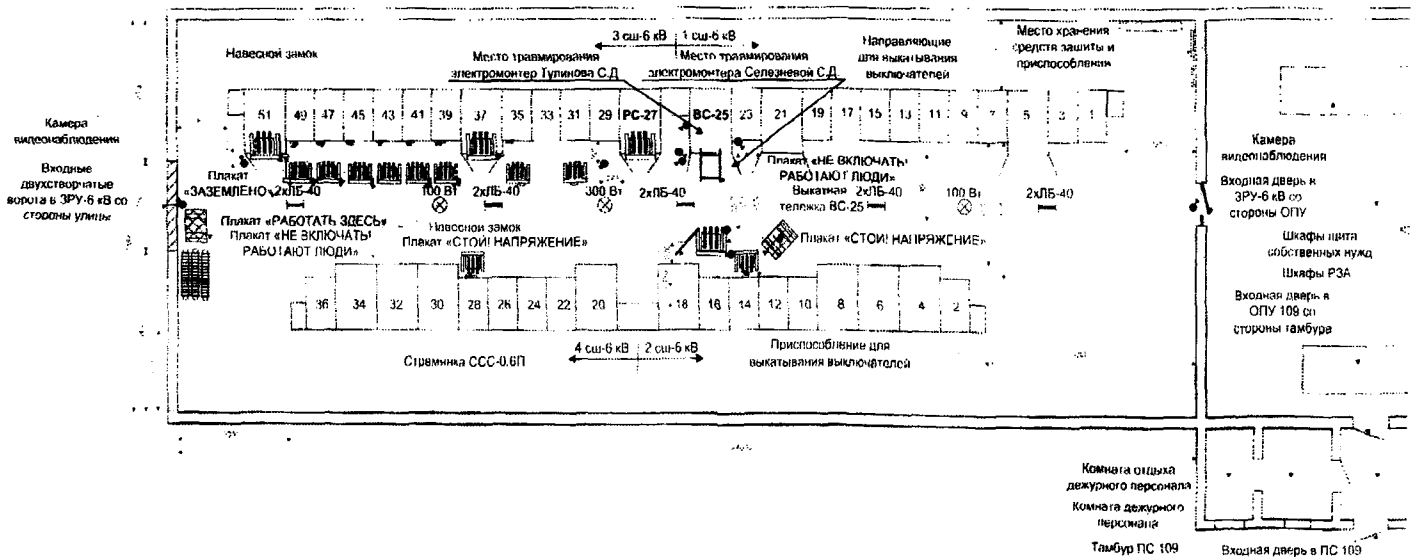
3 сш-6 кВ | 1 сш-6 кВ

Навесной замок

Место травмирования электромонтер Тулинова С.Д

Место травмирования электромонтера Селезневой С.Д

Направляющие для выкатывания выключателей

Место хранения средств защиты и приспособлений

Камера видеонаблюдения

Входные двухстворчатые ворота в ЗРУ-6 кВ со стороны улицы

51 | 49 | 47 | 45 | 43 | 41 | 39 | 37 | 35 | 33 | 31 | 29 | РС-27 | ВС-25 | 23 | 21 | 19 | 17 | 15 | 13 | 11 | 9 | 7 | 5 | 3 | 1

Плакат «ЗАЗЕМЛЕНО»

2хЛБ-40

100 Вт

2хЛБ-40

300 Вт

2хЛБ-40

Плакат «НЕ ВКЛЮЧАТЬ! РАБОТАЮТ ЛЮДИ»

Выкатная тележка ВС-25

2хЛБ-40

100 Вт

2хЛБ-40

Камера видеонаблюдения

Входная дверь в ЗРУ-6 кВ со стороны ОПУ

Шкафы щита собственных нужд

Шкафы РЗА

Входная дверь в ОПУ 109 со стороны тамбура

Плакат «РАБОТАТЬ ЗДЕСЬ»

Плакат «НЕ ВКЛЮЧАТЬ! РАБОТАЮТ ЛЮДИ»

Навесной замок

Плакат «СТОЙ! НАПРЯЖЕНИЕ»

Плакат «СТОЙ! НАПРЯЖЕНИЕ»

36 | 34 | 32 | 30 | 28 | 26 | 24 | 22 | 20 | 18 | 16 | 14 | 12 | 10 | 8 | 6 | 4 | 2

Стремянка ССС-0.6П

4 сш-6 кВ | 2 сш-6 кВ

Приспособление для выкатывания выключателей

Комната отдыха дежурного персонала

Комната дежурного персонала

Тамбур ПС 109

Входная дверь в ПС 109